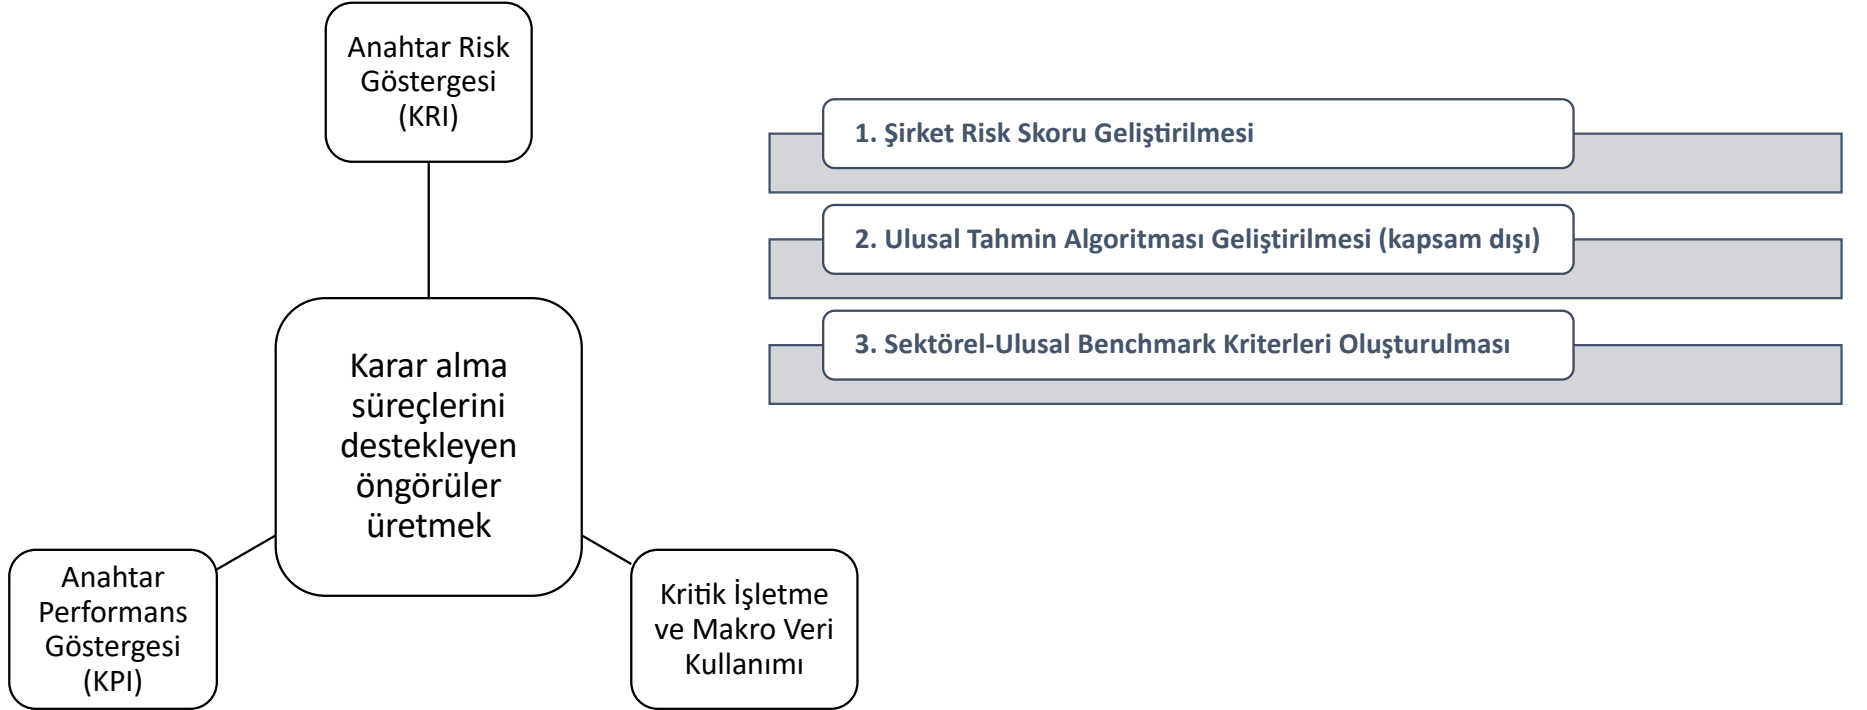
Anahtar Risk Göstergesi (KRI)

Karar alma süreçlerini destekleyen öngörüler üretmek

Anahtar Performans Göstergesi (KPI)

Kritik İşletme ve Makro Veri Kullanımı

1. Şirket Risk Skoru Geliştirilmesi

2. Ulusal Tahmin Algoritması Geliştirilmesi (kapsam dışı)

3. Sektörel-Ulusal Benchmark Kriterleri Oluşturulması